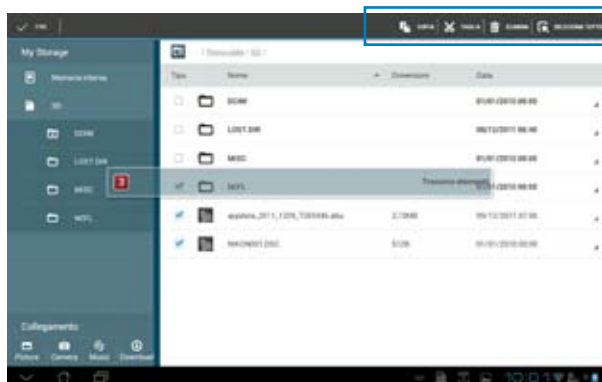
FINE

COPIA TAGLIA ELIMINA SELEZIONA TUTTO

My Storage

Memoria interna

SD

DCIM

LOST.DIR

MISC

NCFL

/ Removable / SD /

Tipo

Nome

Dimensioni

Data

DCIM

01/01/2010 00:00

LOST.DIR

09/12/2011 06:40

MISC

01/01/2010 00:00

NCFL

01/01/2010 00:00

Trascina elementi

2

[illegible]_2011_1209_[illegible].abu

2.79MB

09/12/2011 07:00

MAGN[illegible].DSC

512B

01/01/2010 00:00

Collegamenti

Picture

Camera

Music

Download

10:01